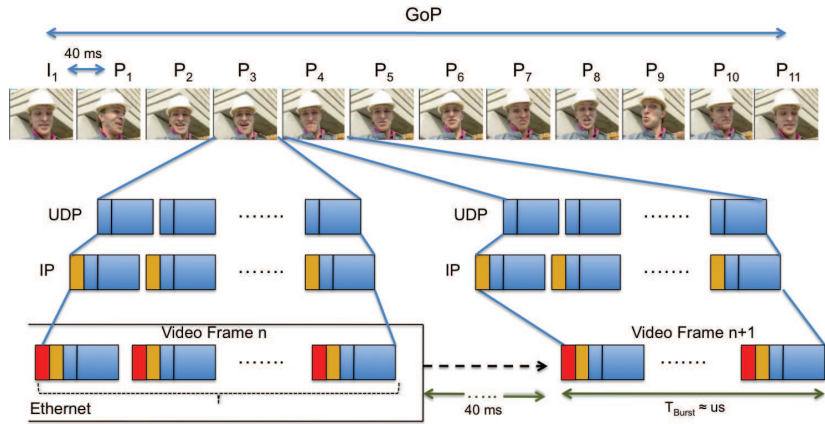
GoP

40 ms

$I_1$ $P_1$ $P_2$ $P_3$ $P_4$ $P_5$ $P_6$ $P_7$ $P_8$ $P_9$ $P_{10}$ $P_{11}$

UDP .......

IP .......

UDP .......

IP .......

Video Frame n

.......

Ethernet

.....
40 ms

Video Frame n+1

.......

$T_{Burst} \approx$ us